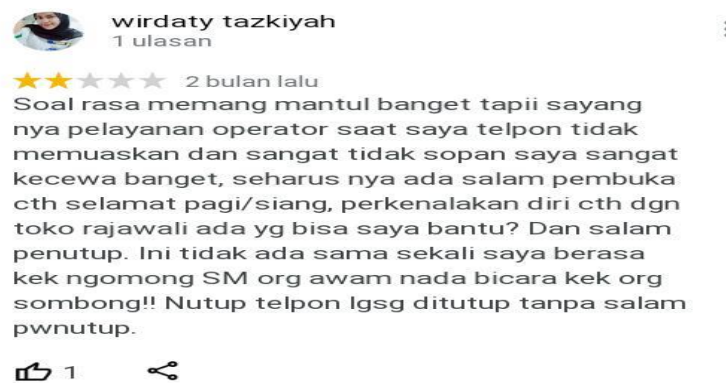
wirdaty tazkiyah
1 ulasan

2 bulan lalu

Soal rasa memang mantul banget tapii sayang nya pelayanan operator saat saya telpon tidak memuaskan dan sangat tidak sopan saya sangat kecewa banget, seharus nya ada salam pembuka cth selamat pagi/siang, perkenalakan diri cth dgn toko rajawali ada yg bisa saya bantu? Dan salam penutup. Ini tidak ada sama sekali saya berasa kek ngomong SM org awam nada bicara kek org sombong!! Nutup telpon lgsg ditutup tanpa salam pwnutup.

1